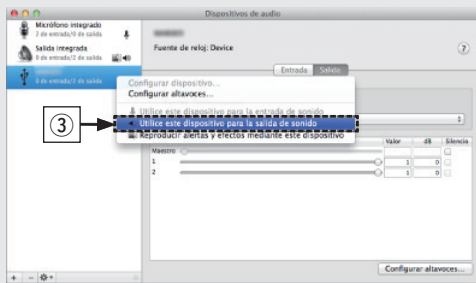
Dispositivos de audio

Micrófono integrado
2 de entrada/0 de salida

Salida integrada
0 de entrada/2 de salida

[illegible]
0 de entrada/2 de salida

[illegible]

Fuente de reloj: Device

?

Entrada Salida

Configurar dispositivo...
Configurar altavoces...

Utilice este dispositivo para la entrada de sonido
Utilice este dispositivo para la salida de sonido
Reproducir alertas y efectos mediante este dispositivo

③

| | Valor | dB | Silencio |
|---|---|---|---|
| Maestro | | | |
| 1 | 1 | 0 | |
| 2 | 1 | 0 | |

Configurar altavoces...

+ − ✲▾